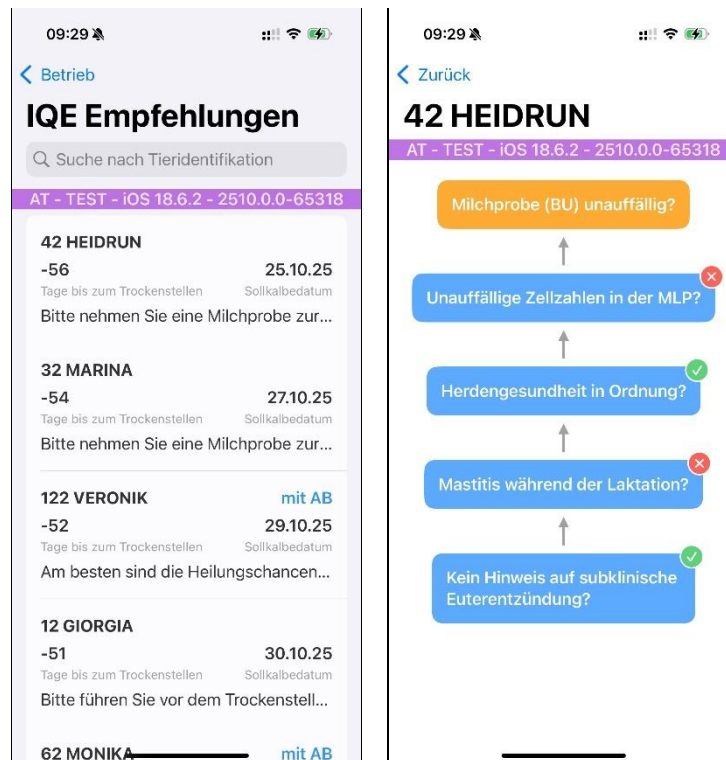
09:29

Betrieb

IQE Empfehlungen

Suche nach Tieridentifikation

AT - TEST - iOS 18.6.2 - 2510.0.0-65318

42 HEIDRUN
-56
Tage bis zum Trockenstellen
25.10.25
Sollkalbedatum
Bitte nehmen Sie eine Milchprobe zur...

32 MARINA
-54
Tage bis zum Trockenstellen
27.10.25
Sollkalbedatum
Bitte nehmen Sie eine Milchprobe zur...

122 VERONIK
mit AB
-52
Tage bis zum Trockenstellen
29.10.25
Sollkalbedatum
Am besten sind die Heilungschancen...

12 GIORGIA
-51
Tage bis zum Trockenstellen
30.10.25
Sollkalbedatum
Bitte führen Sie vor dem Trockenstell...

62 MONIKA
mit AB

09:29

Zurück

42 HEIDRUN

AT - TEST - iOS 18.6.2 - 2510.0.0-65318

Milchprobe (BU) unauffällig?

Unauffällige Zellzahlen in der MLP?

Herdengesundheit in Ordnung?

Mastitis während der Laktation?

Kein Hinweis auf subklinische Euterentzündung?